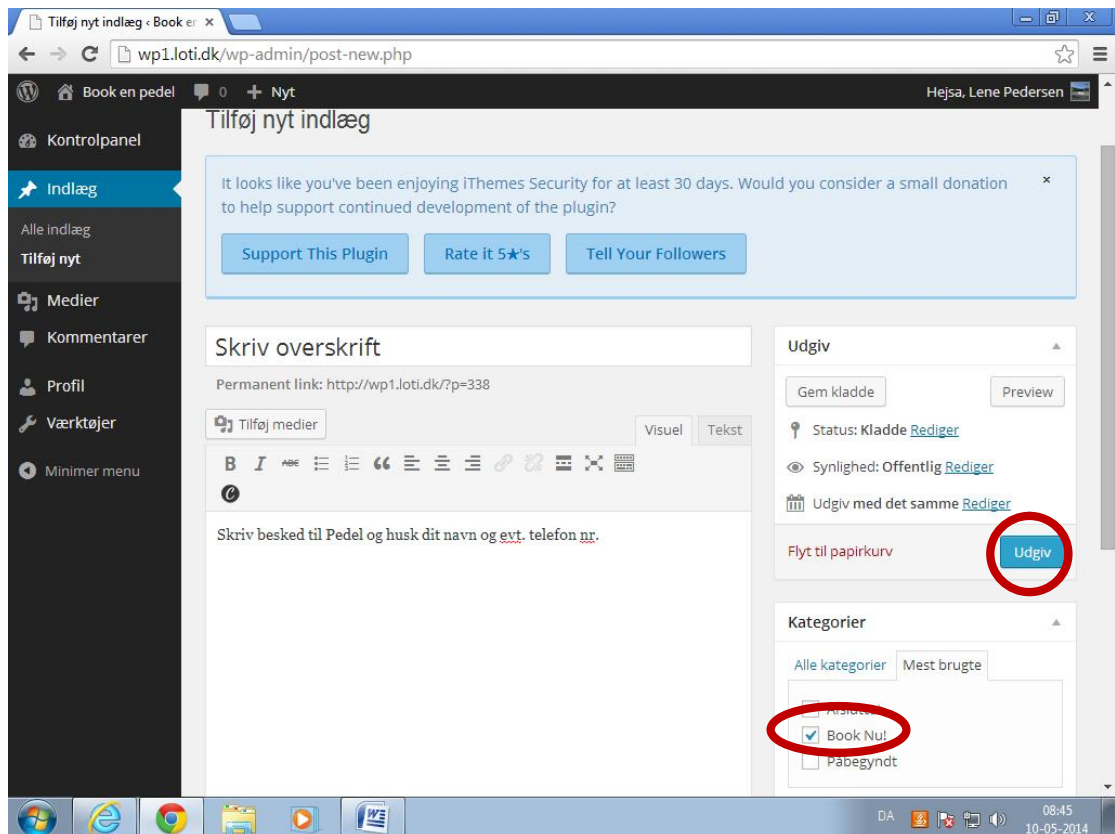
Tilføj nyt indlæg ‹ Book en ×

wp1.loti.dk/wp-admin/post-new.php

Book en pedel 0 + Nyt

Hejsa, Lene Pedersen

Kontrolpanel

Indlæg

Alle indlæg

Tilføj nyt

Medier

Kommentarer

Profil

Værktøjer

Minimer menu

Tilføj nyt indlæg

It looks like you've been enjoying iThemes Security for at least 30 days. Would you consider a small donation to help support continued development of the plugin?

×

Support This Plugin

Rate it 5★'s

Tell Your Followers

Skriv overskrift

Permanent link: http://wp1.loti.dk/?p=338

Tilføj medier

Visuel

Tekst

B I

Skriv besked til Pedel og husk dit navn og evt. telefon nr.

Udgiv

Gem kladde

Preview

Status: Kladde Rediger

Synlighed: Offentlig Rediger

Udgiv med det samme Rediger

Flyt til papirkurv

Udgiv

Kategorier

Alle kategorier

Mest brugte

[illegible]

Book Nu!

Påbegyndt

DA

08:45

10-05-2014